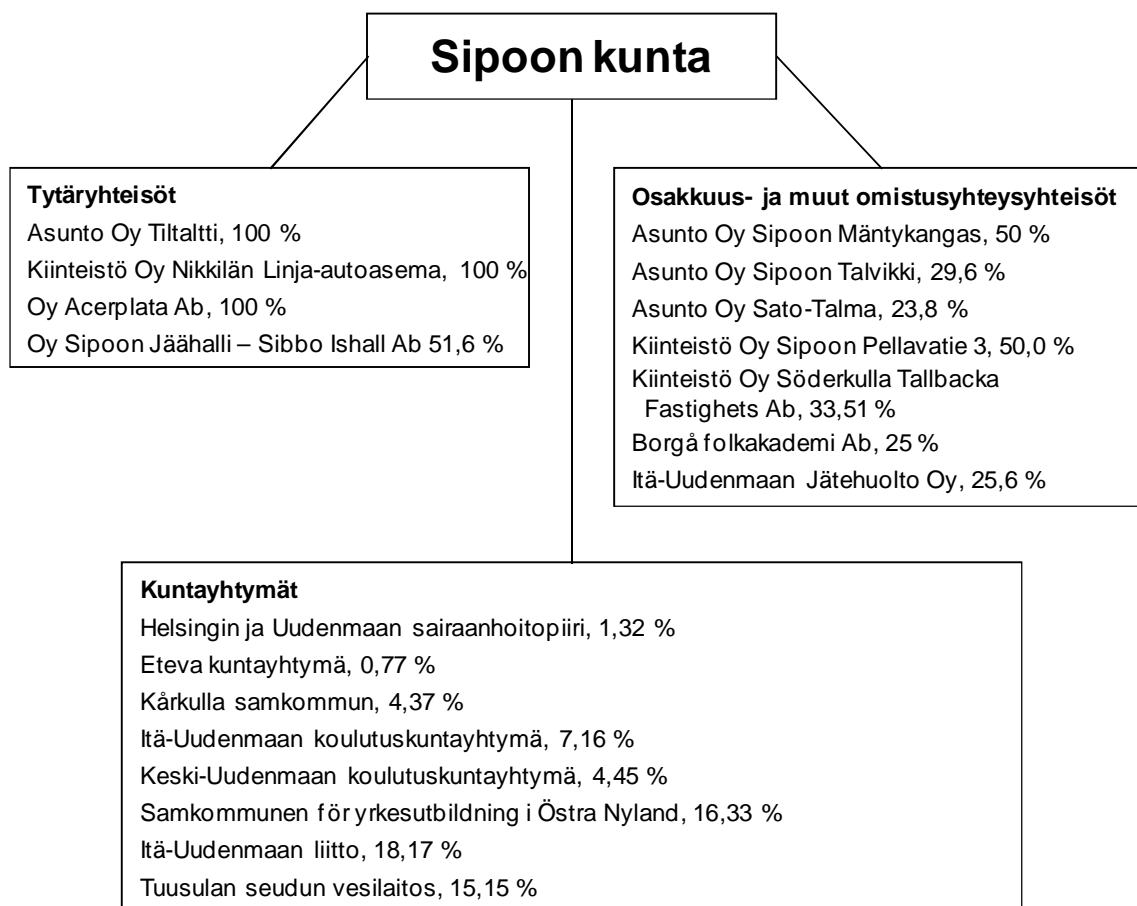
Sipoon kunta

Tytäryhteisöt
Asunto Oy Tiltaltti, 100 %
Kiinteistö Oy Nikkilän Linja-autoasema, 100 %
Oy Acerplata Ab, 100 %
Oy Sipoon Jäähalli – Sibbo Ishall Ab 51,6 %

Osakkuus- ja muut omistusyhteysyhteisöt
Asunto Oy Sipoon Mäntykangas, 50 %
Asunto Oy Sipoon Talvikki, 29,6 %
Asunto Oy Sato-Talma, 23,8 %
Kiinteistö Oy Sipoon Pellavatie 3, 50,0 %
Kiinteistö Oy Söderkulla Tallbacka Fastighets Ab, 33,51 %
Borgå folkakademi Ab, 25 %
Itä-Uudenmaan Jätehuolto Oy, 25,6 %

Kuntayhtymät
Helsingin ja Uudenmaan sairaanhoitopiiri, 1,32 %
Eteva kuntayhtymä, 0,77 %
Kårkulla samkommun, 4,37 %
Itä-Uudenmaan koulutuskuntayhtymä, 7,16 %
Keski-Uudenmaan koulutuskuntayhtymä, 4,45 %
Samkommunen för yrkesutbildning i Östra Nyland, 16,33 %
Itä-Uudenmaan liitto, 18,17 %
Tuusulan seudun vesilaitos, 15,15 %